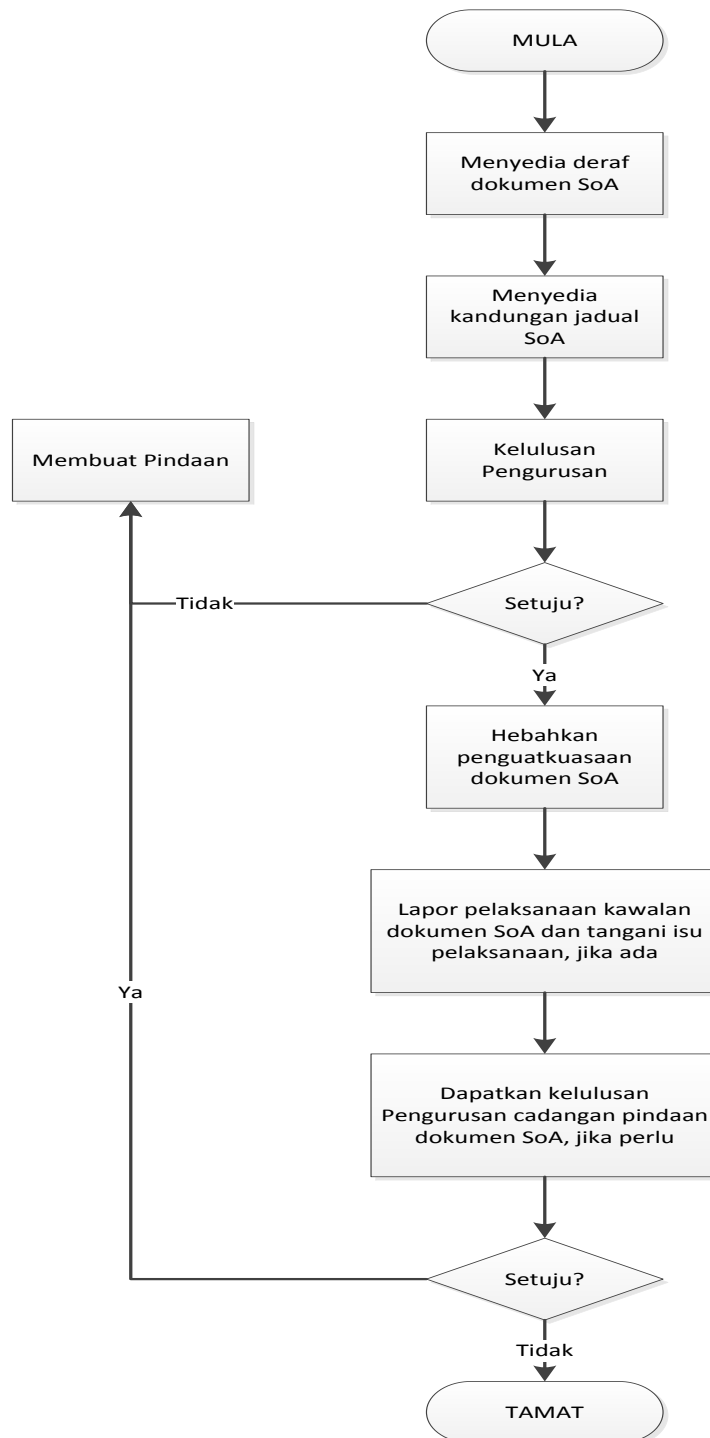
MULA

Menyedia deraf dokumen SoA

Menyedia kandungan jadual SoA

Membuat Pindaan

Kelulusan Pengurusan

Tidak

Setuju?

Ya

Hebahkan penguatkuasaan dokumen SoA

Lapor pelaksanaan kawalan dokumen SoA dan tangani isu pelaksanaan, jika ada

Ya

Dapatkan kelulusan Pengurusan cadangan pindaan dokumen SoA, jika perlu

Setuju?

Tidak

TAMAT